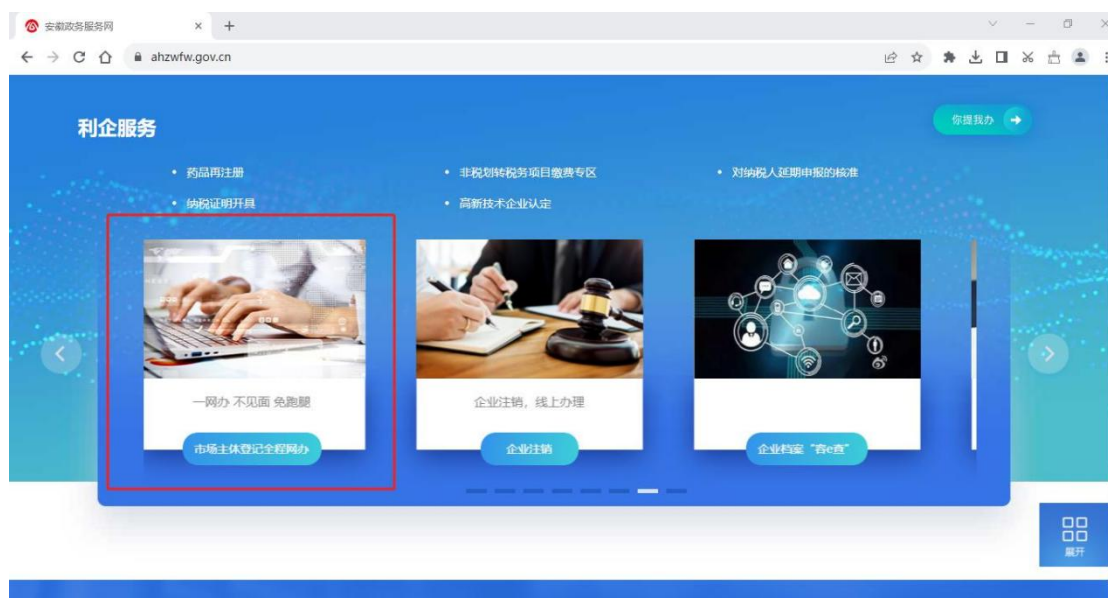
安徽政务服务网

ahzwfw.gov.cn

利企服务

你提我办

• 药品再注册
• 非税划转税务项目缴费专区
• 对纳税人延期申报的核准
• 纳税证明开具
• 高新技术企业认定

一网办 不见面 免跑腿

市场主体登记全程网办

企业注销，线上办理

企业注销

企业档案"看e查"

展开